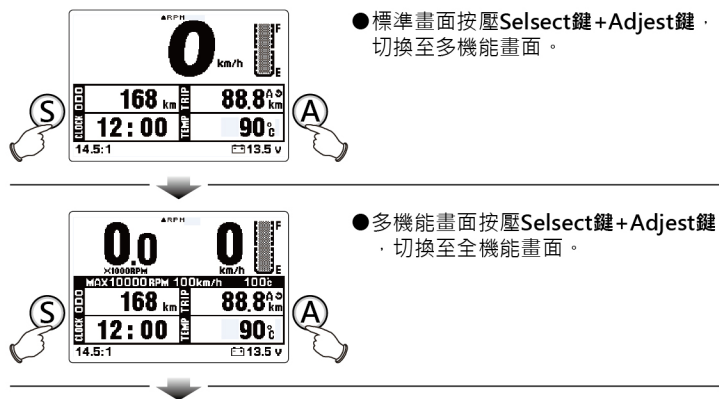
▲RPM
0
km/h
F
E
ODO 168 km
TRIP 88.8 A km
CLOCK 12:00
TEMP 90 ℃
14.5:1
13.5 v
S
A

●標準畫面按壓Selsect鍵+Adjest鍵，切換至多機能畫面。

▲RPM
0.0
×1000RPM
0
km/h
F
E
MAX10000RPM 100km/h 100℃
ODO 168 km
TRIP 88.8 A km
CLOCK 12:00
TEMP 90 ℃
14.5:1
13.5 v
S
A

●多機能畫面按壓Selsect鍵+Adjest鍵，切換至全機能畫面。